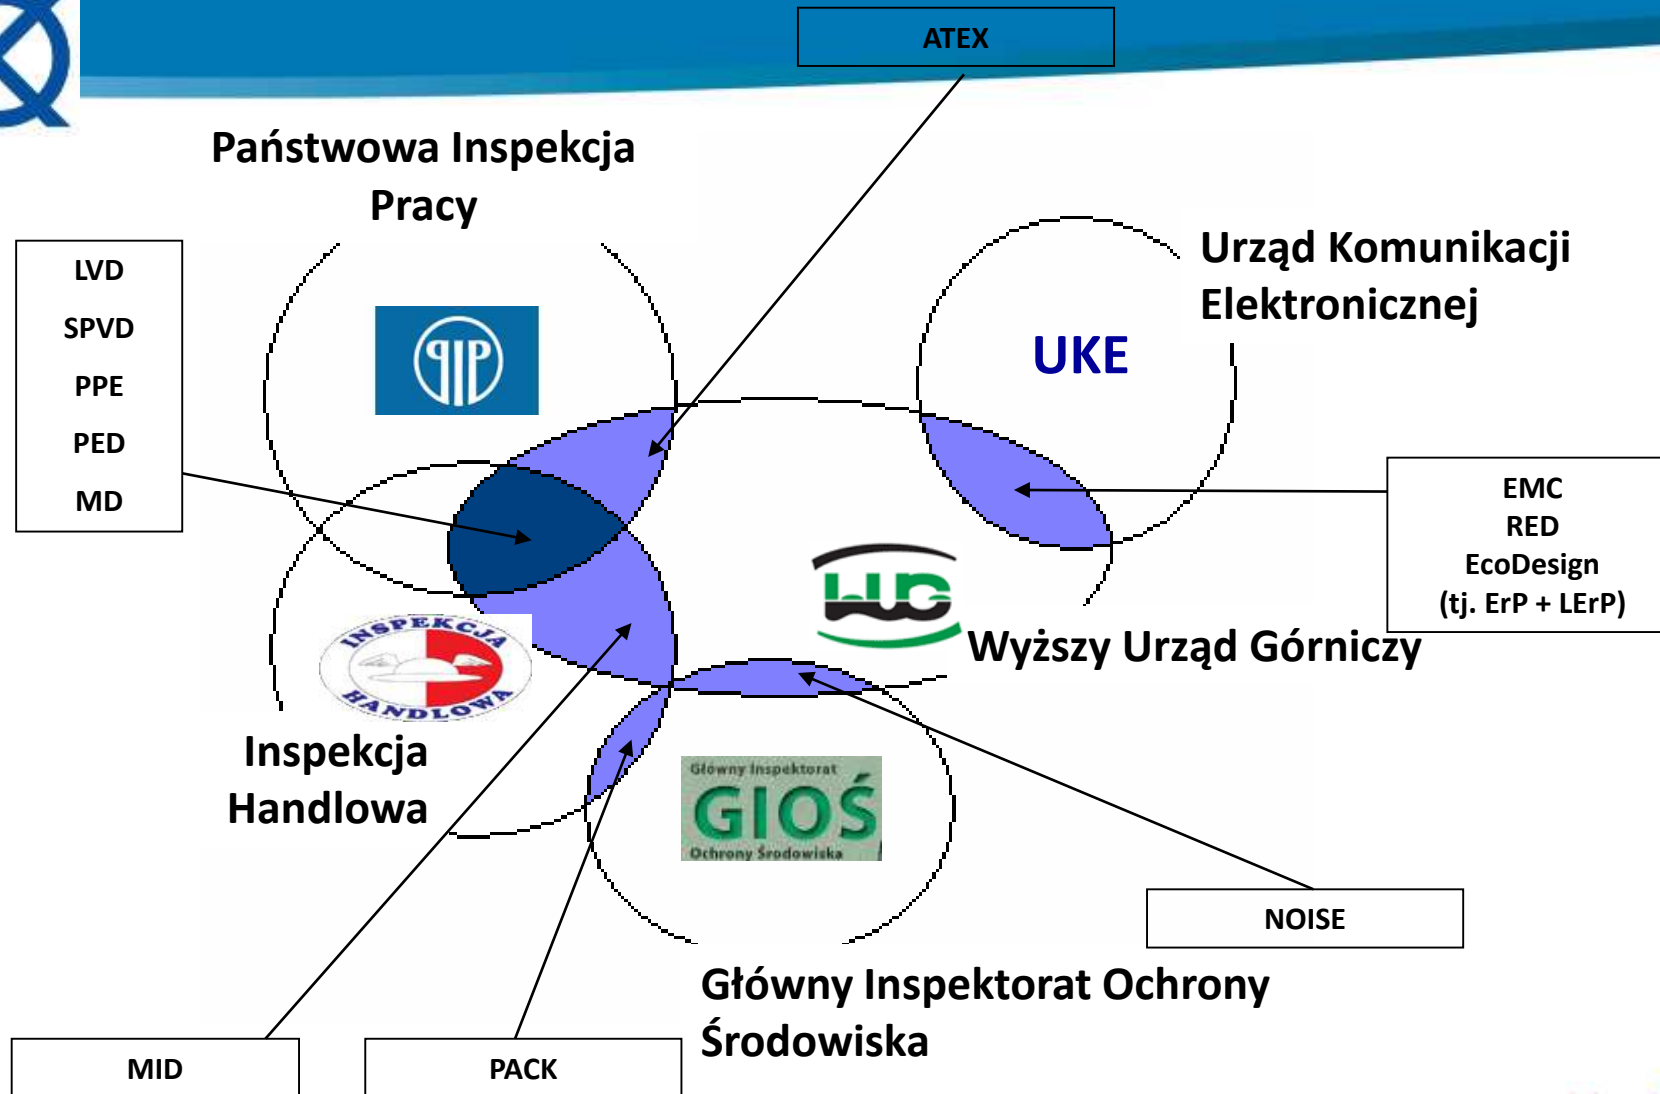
ATEX

Państwowa Inspekcja Pracy

LVD
SPVD
PPE
PED
MD

Urząd Komunikacji Elektronicznej

UKE

EMC
RED
EcoDesign
(tj. ErP + LErP)

WUG

Wyższy Urząd Górniczy

INSPEKCJA HANDLOWA

Inspekcja Handlowa

Główny Inspektorat
GIOŚ
Ochrony Środowiska

NOISE

Główny Inspektorat Ochrony Środowiska

MID

PACK